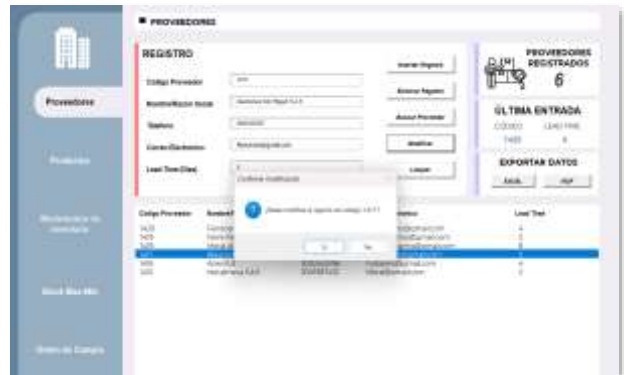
PROVEEDORES

Proveedores

Productos

Movimientos de inventario

Stock Max Min

Orden de Compra

REGISTRO

Codigo Proveedor

Nombre/Razon Social

Telefono

Correo Electronico

Lead Time (Dias)

Insertar Registro

Eliminar Registro

Buscar Proveedor

Modificar

Limpiar

PROVEEDORES REGISTRADOS

6

ULTIMA ENTRADA

CODIGO

LEAD TIME

EXPORTAR DATOS

EXCEL

PDF

Confirmar Modificación

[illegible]

Si

No

| Codigo Proveedor | Nombre | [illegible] | Correo | Lead Time |
|---|---|---|---|---|
| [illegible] | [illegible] | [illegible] | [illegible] | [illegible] |
| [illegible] | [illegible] | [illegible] | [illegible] | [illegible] |
| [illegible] | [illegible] | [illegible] | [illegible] | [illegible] |
| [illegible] | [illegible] | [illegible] | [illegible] | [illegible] |
| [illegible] | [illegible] | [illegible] | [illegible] | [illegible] |
| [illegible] | Herramientas S.A.S | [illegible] | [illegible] | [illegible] |